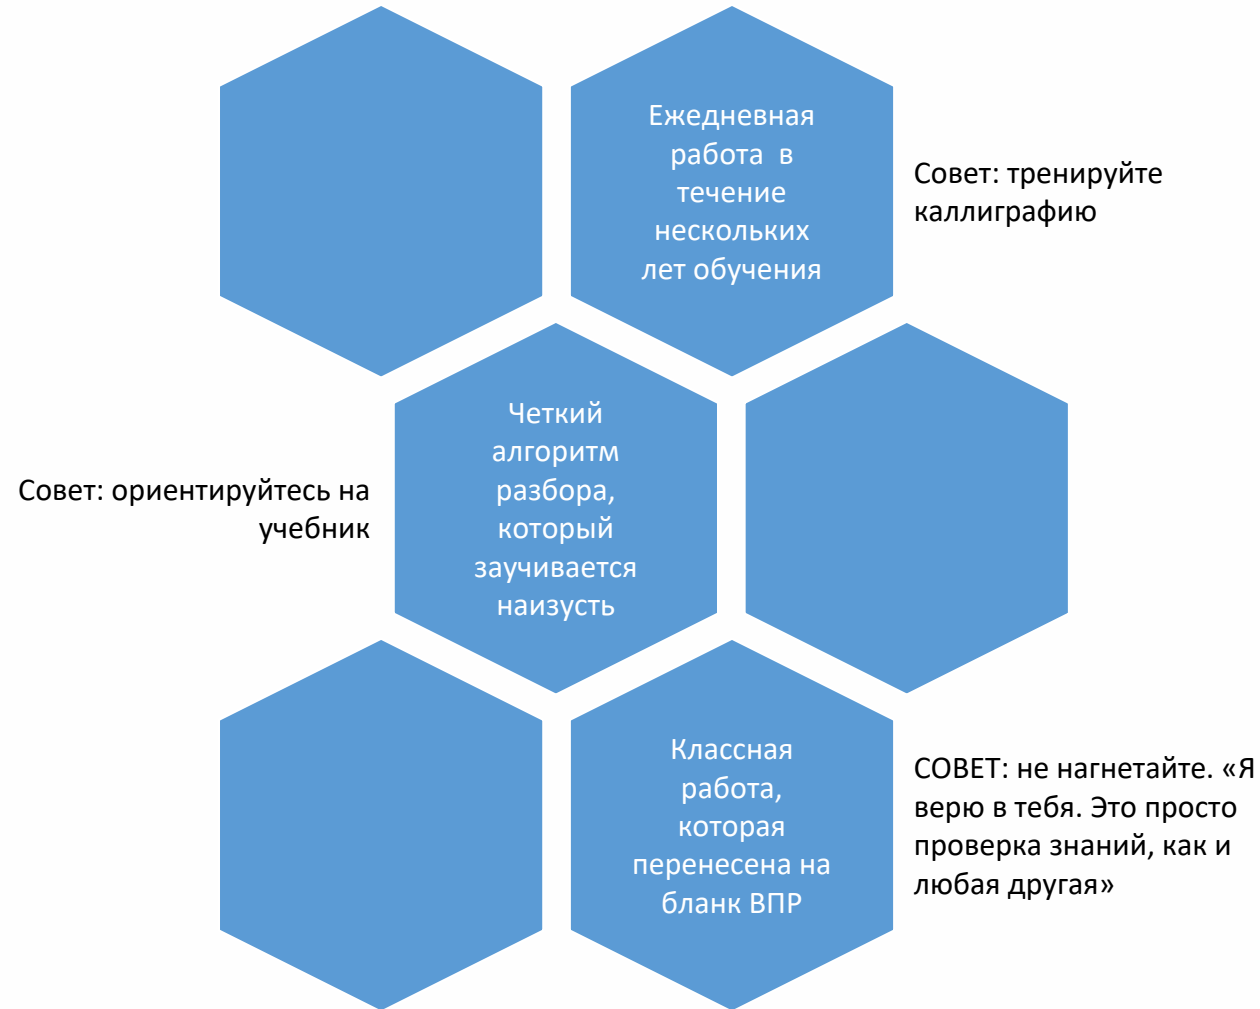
Ежедневная работа в течение нескольких лет обучения

Совет: тренируйте каллиграфию

Четкий алгоритм разбора, который заучивается наизусть

Совет: ориентируйтесь на учебник

Классная работа, которая перенесена на бланк ВПР

СОВЕТ: не нагнетайте. «Я верю в тебя. Это просто проверка знаний, как и любая другая»